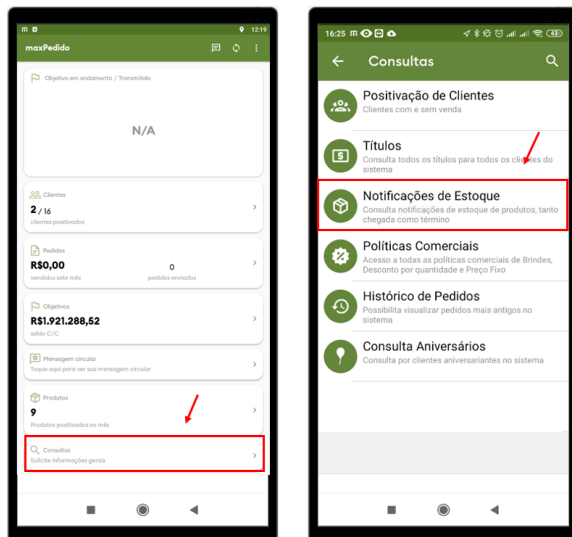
12:19

maxPedido

Objetivo em andamento / Transmitido

N/A

Clientes
2 / 16
clientes positivados

Pedidos
R$0,00
vendidos este mês
0
pedidos enviados

Objetivos
R$1.921.288,52
saldo C/C

Mensagem circular
Toque aqui para ver sua mensagem circular

Produtos
9
Produtos positivados no mês

Consultas
Solicite informações gerais

16:25

Consultas

Positivação de Clientes
Clientes com e sem venda

Títulos
Consulta todos os títulos para todos os clientes do sistema

Notificações de Estoque
Consulta notificações de estoque de produtos, tanto chegada como término

Políticas Comerciais
Acesso a todas as políticas comerciais de Brindes, Desconto por quantidade e Preço Fixo

Histórico de Pedidos
Possibilita visualizar pedidos mais antigos no sistema

Consulta Aniversários
Consulta por clientes aniversariantes no sistema